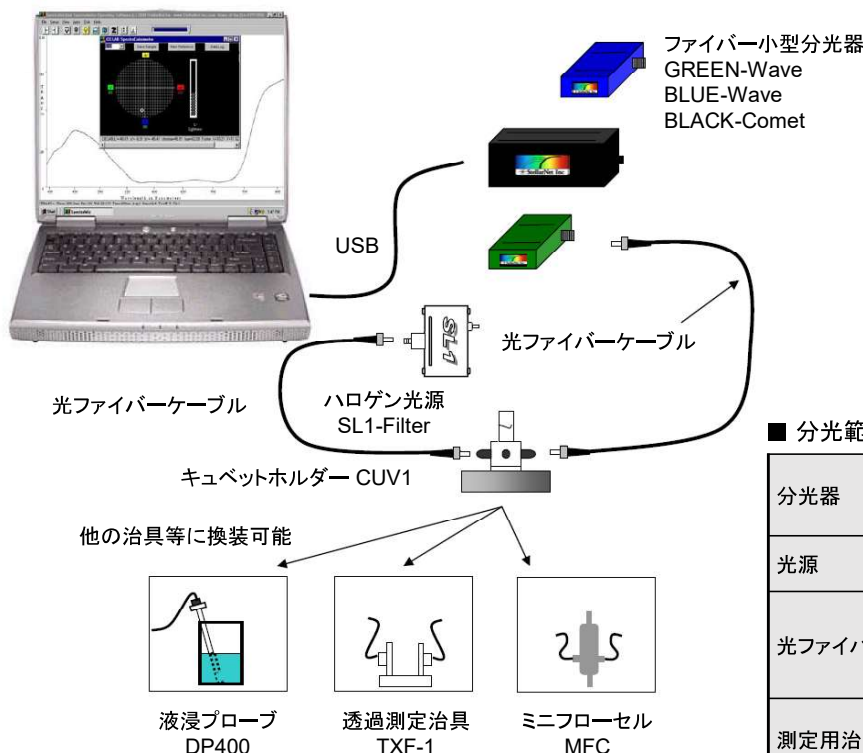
ファイバー小型分光器
GREEN-Wave
BLUE-Wave
BLACK-Comet

USB

光ファイバーケーブル

光ファイバーケーブル

ハロゲン光源
SL1-Filter

SL1

キュベットホルダー CUV1

他の治具等に換装可能

液浸プローブ
DP400

透過測定治具
TXF-1

ミニフローセル
MFC

■ 分光範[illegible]

| 分光器 |
|---|
| 光源 |
| 光ファイ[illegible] |
| 測定用治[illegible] |